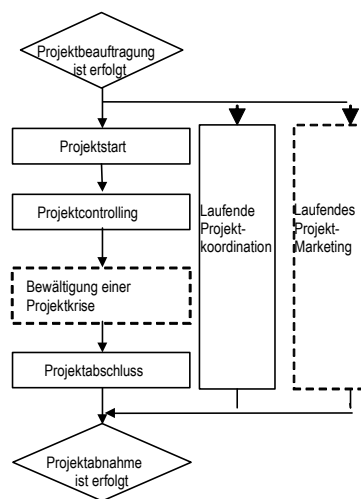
Projektbeauftragung ist erfolgt

Projektstart

Projektcontrolling

Bewältigung einer Projektkrise

Projektabschluss

Laufende Projektkoordination

Laufendes Projekt-Marketing

Projektabnahme ist erfolgt